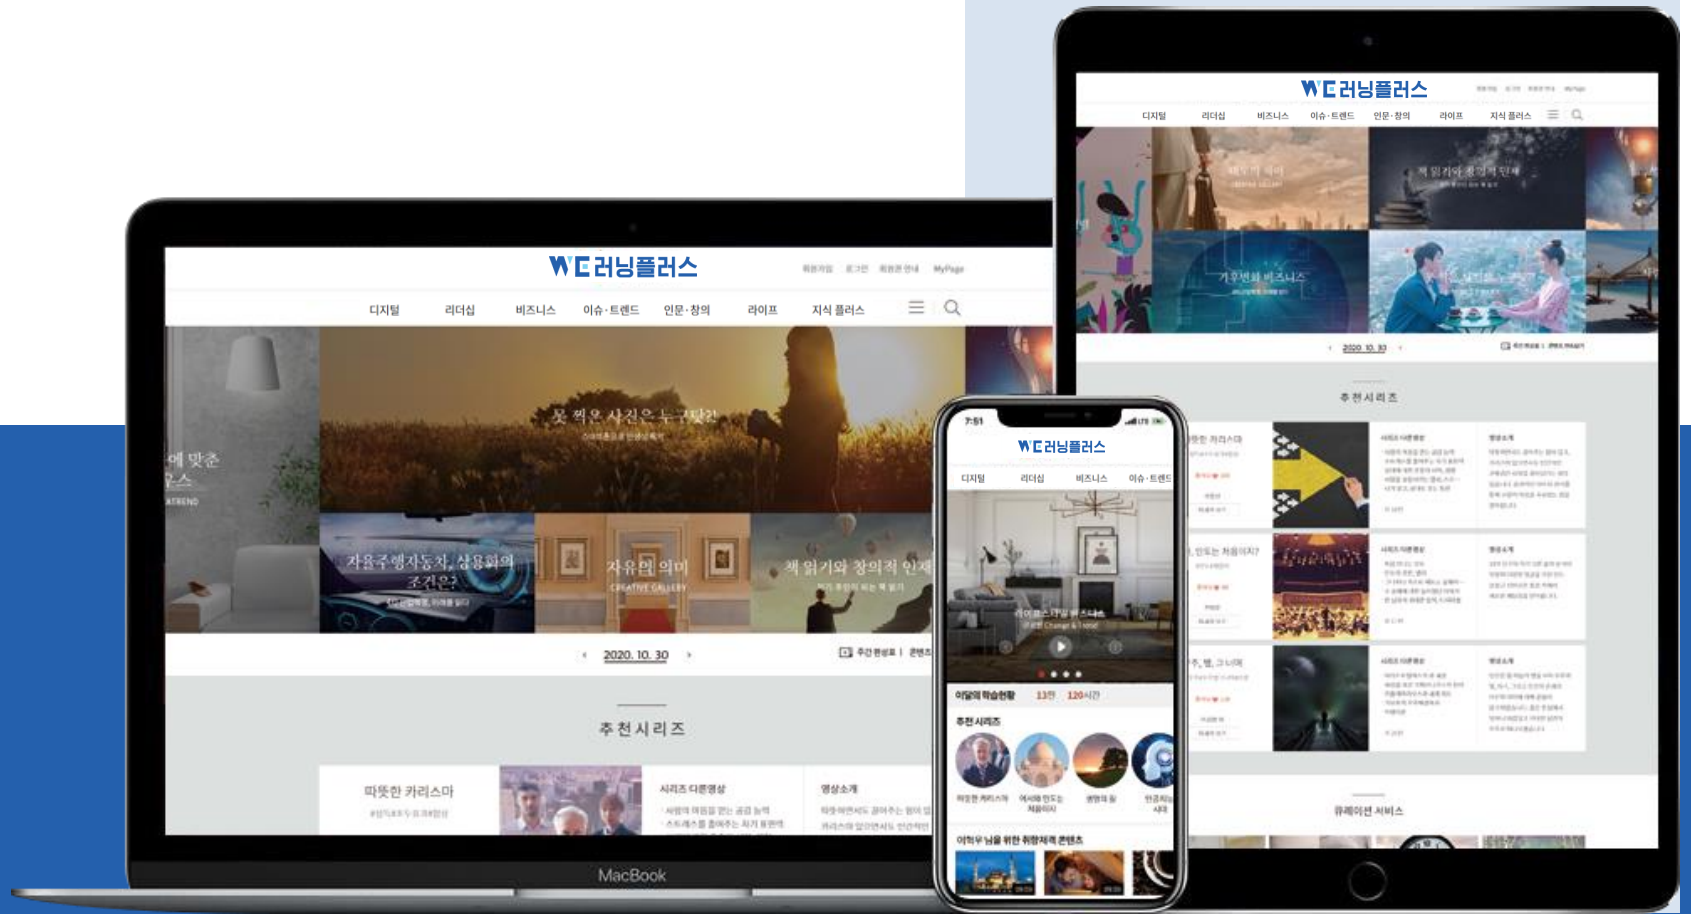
WE 러닝플러스

회원가입 로그인 회원권 안내 MyPage

디지털 리더십 비즈니스 이슈·트렌드 인문·창의 라이프 지식 플러스

에 맞춘 스 TREND

못 찍은 사진은 누구탓?

자율주행자동차, 상용화의 조건은?

자유의 의미 CREATIVE GALLERY

책 읽기와 창의적 인재

2020. 10. 30

주간 편성표 | 콘텐츠

추천시리즈

따뜻한 카리스마

시리즈 다른영상

영상소개

MacBook

WE 러닝플러스

디지털 리더십 비즈니스 이슈·트렌드 인문·창의 라이프 지식 플러스

책 읽기와 창의적 인재

기후변화 비즈니스

2020. 10. 30

추천시리즈

뜻한 카리스마

시리즈 다른영상

영상소개

, 인도는 처음이지?

주, 별, 그 너머

큐레이션 서비스

7:51

WE 러닝플러스

디지털 리더십 비즈니스 이슈·트렌드

라이프스타일 비즈니스 Change & Trend

이달의 학습현황 13편 120시간

추천 시리즈

따뜻한 카리스마 어서와 인도는 처음이지 별이 빛

이하우 님을 위한 취향저격 콘텐츠